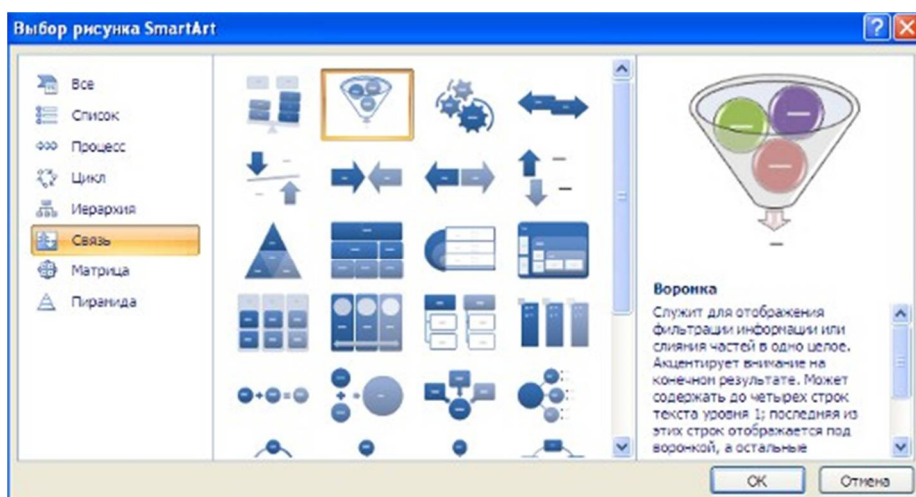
Выбор рисунка SmartArt

Все
Список
Процесс
Цикл
Иерархия
Связь
Матрица
Пирамида

Воронка

Служит для отображения фильтрации информации или слияния частей в одно целое. Акцентирует внимание на конечном результате. Может содержать до четырех строк текста уровня 1; последняя из этих строк отображается под воронкой, а остальные

ОК
Отмена